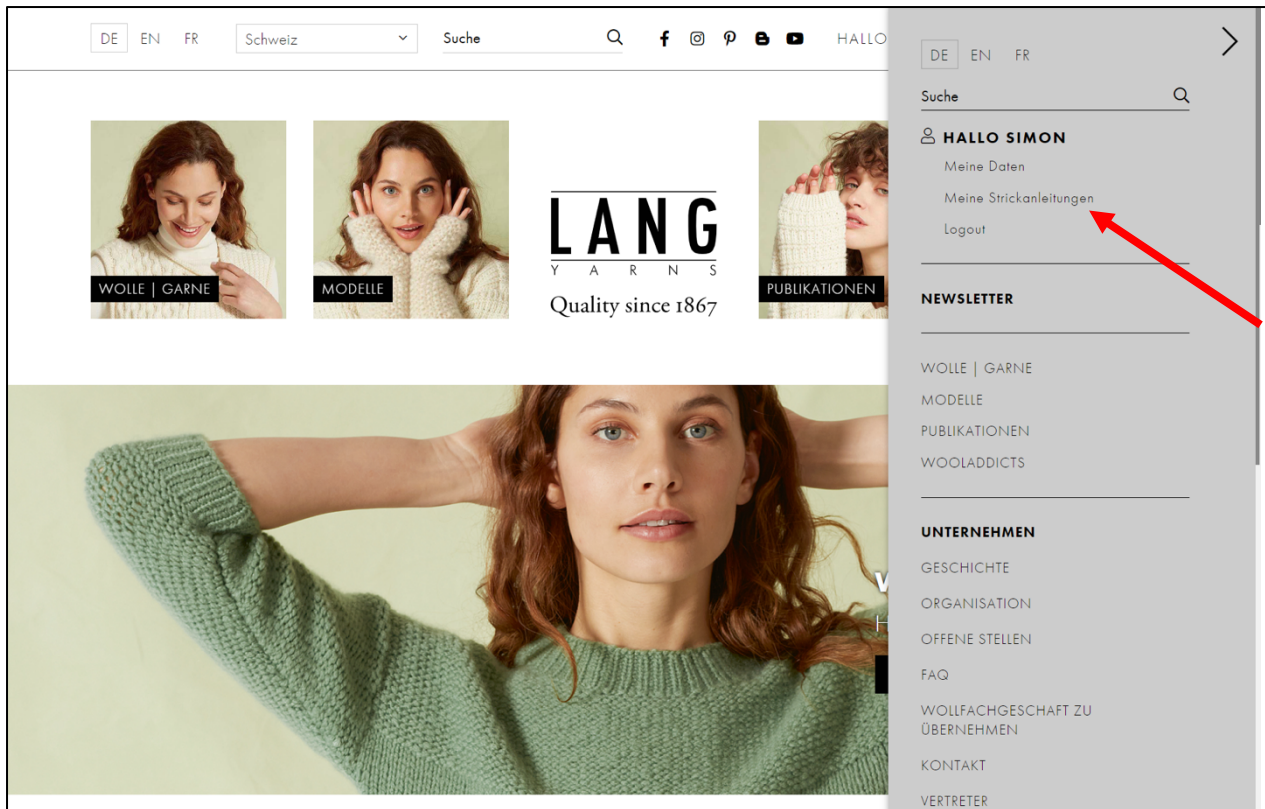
DE EN FR Schweiz Suche HALLO

WOLLE | GARNE

MODELLE

LANG
YARNS
Quality since 1867

PUBLIKATIONEN

DE EN FR

Suche

HALLO SIMON
Meine Daten
Meine Strickanleitungen
Logout

NEWSLETTER

WOLLE | GARNE
MODELLE
PUBLIKATIONEN
WOOLADDICTS

UNTERNEHMEN
GESCHICHTE
ORGANISATION
OFFENE STELLEN
FAQ
WOLLFACHGESCHAFT ZU ÜBERNEHMEN
KONTAKT
VERTRETER